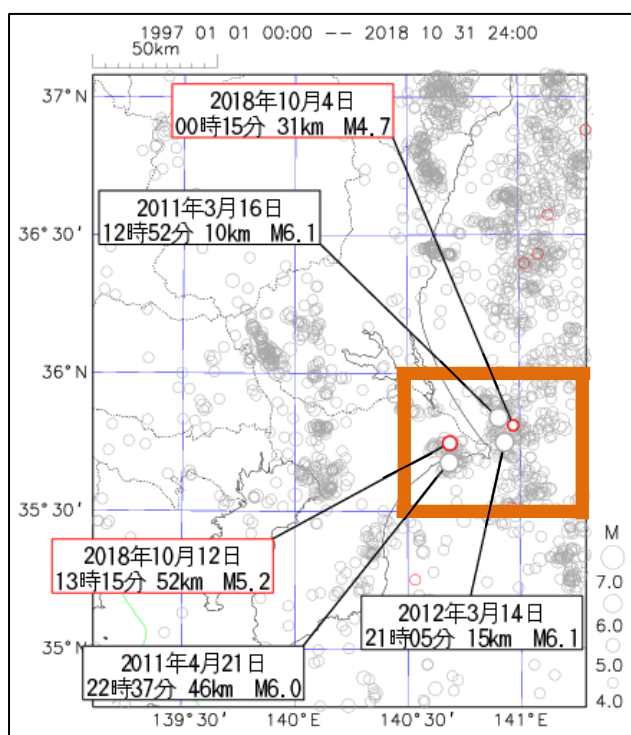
1997 01 01 00:00 -- 2018 10 31 24:00
50km

37°N
2018年10月4日
00時15分 31km M4.7

2011年3月16日
12時52分 10km M6.1

36°30′

36°N

35°30′
2018年10月12日
13時15分 52km M5.2

2012年3月14日
21時05分 15km M6.1

35°N
2011年4月21日
22時37分 46km M6.0

139°30′ 140°E 140°30′ 141°E

M
7.0
6.0
5.0
4.0